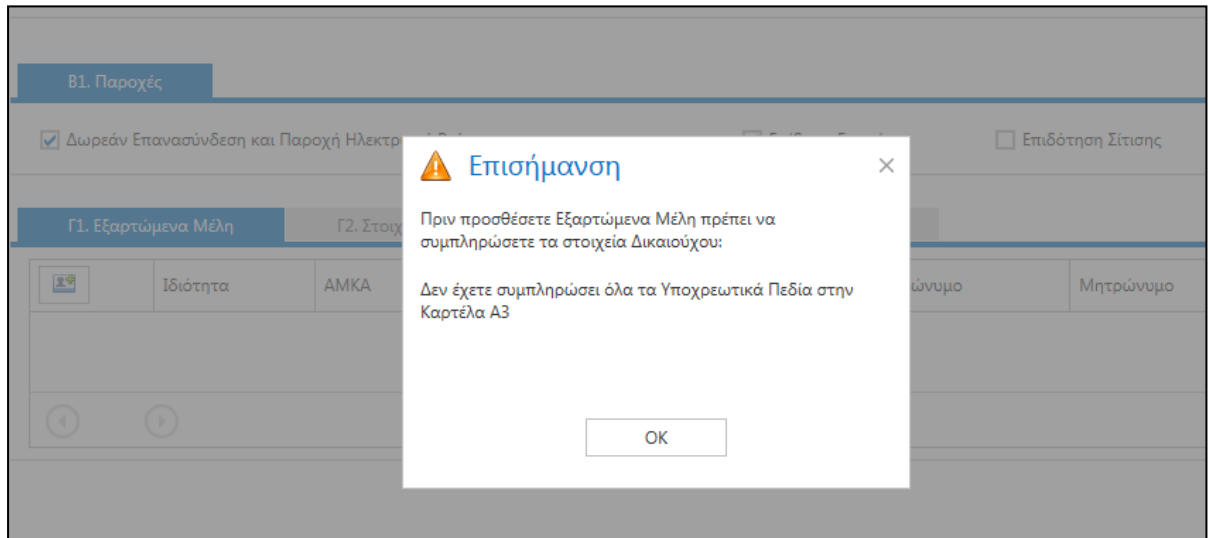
Β1. Παροχές

Δωρεάν Επανασύνδεση και Παροχή Ηλεκτρ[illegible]

Επιδότηση Σίτισης

Γ1. Εξαρτώμενα Μέλη

Γ2. Στοιχ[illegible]

| | Ιδιότητα | ΑΜΚΑ | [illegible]ώνυμο | Μητρώνυμο |
|---|---|---|---|---|

Επισήμανση

×

Πριν προσθέσετε Εξαρτώμενα Μέλη πρέπει να συμπληρώσετε τα στοιχεία Δικαιούχου:

Δεν έχετε συμπληρώσει όλα τα Υποχρεωτικά Πεδία στην Καρτέλα Α3

OK